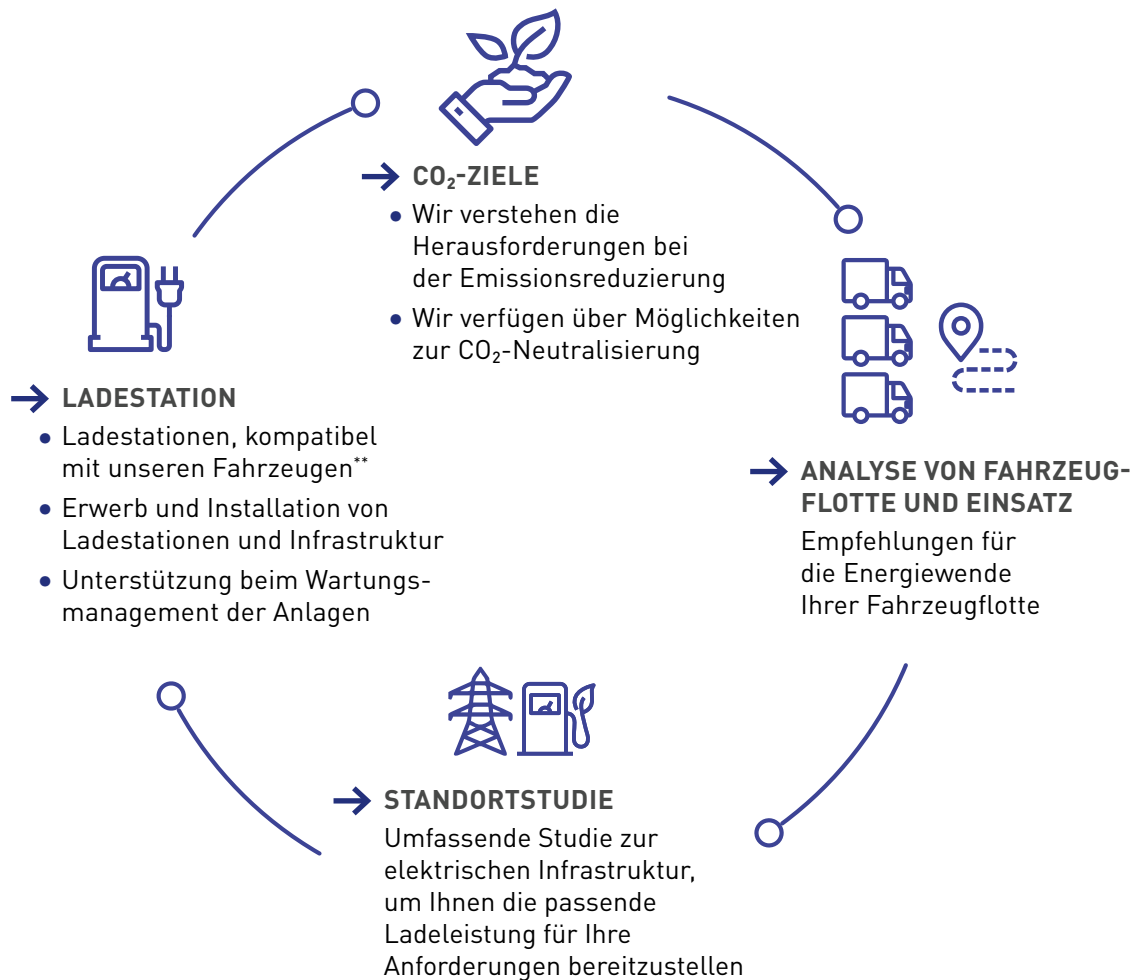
$CO_2$-ZIELE

• Wir verstehen die Herausforderungen bei der Emissionsreduzierung
• Wir verfügen über Möglichkeiten zur $CO_2$-Neutralisierung

LADESTATION

• Ladestationen, kompatibel mit unseren Fahrzeugen**
• Erwerb und Installation von Ladestationen und Infrastruktur
• Unterstützung beim Wartungsmanagement der Anlagen

ANALYSE VON FAHRZEUGFLOTTE UND EINSATZ

Empfehlungen für die Energiewende Ihrer Fahrzeugflotte

STANDORTSTUDIE

Umfassende Studie zur elektrischen Infrastruktur, um Ihnen die passende Ladeleistung für Ihre Anforderungen bereitzustellen